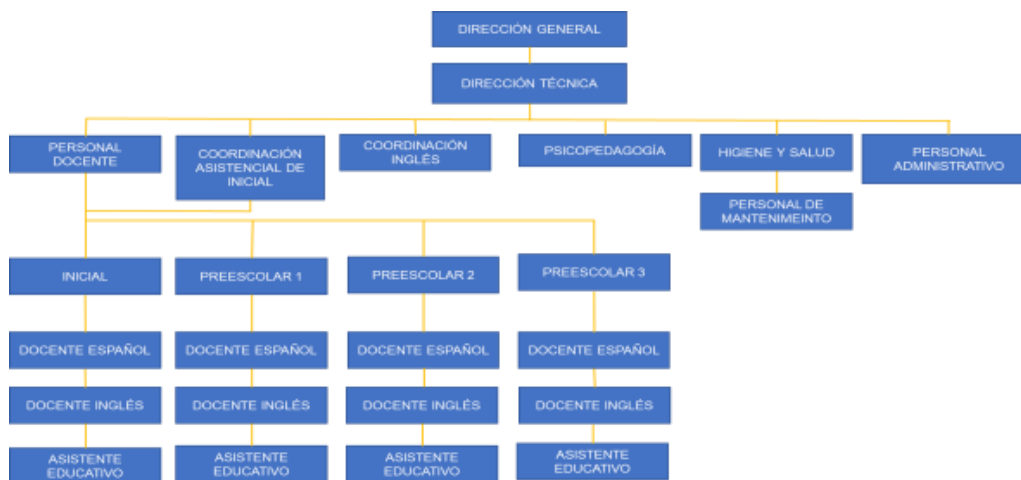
DIRECCIÓN GENERAL

DIRECCIÓN TÉCNICA

PERSONAL DOCENTE

COORDINACIÓN ASISTENCIAL DE INICIAL

COORDINACIÓN INGLÉS

PSICOPEDAGOGÍA

HIGIENE Y SALUD

PERSONAL ADMINISTRATIVO

PERSONAL DE MANTENIMEINTO

INICIAL

PREESCOLAR 1

PREESCOLAR 2

PREESCOLAR 3

DOCENTE ESPAÑOL

DOCENTE ESPAÑOL

DOCENTE ESPAÑOL

DOCENTE ESPAÑOL

DOCENTE INGLÉS

DOCENTE INGLÉS

DOCENTE INGLÉS

DOCENTE INGLÉS

ASISTENTE EDUCATIVO

ASISTENTE EDUCATIVO

ASISTENTE EDUCATIVO

ASISTENTE EDUCATIVO